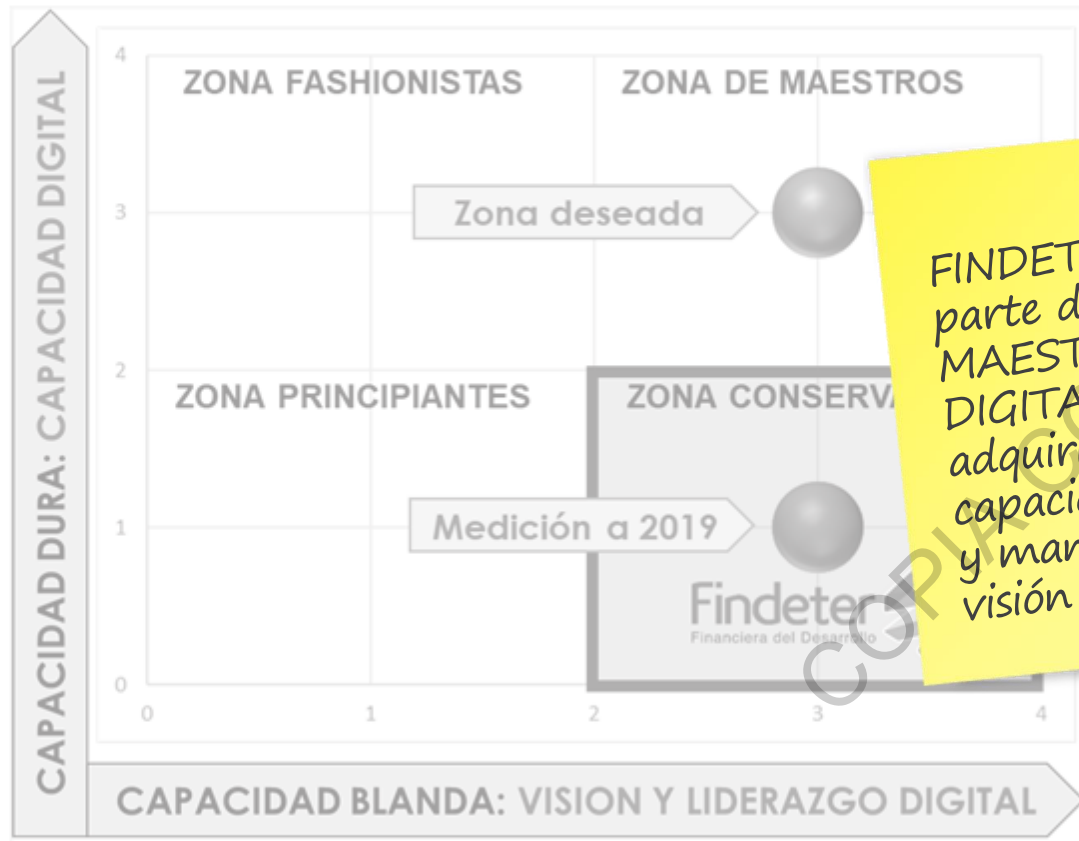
CAPACIDAD DURA: CAPACIDAD DIGITAL

4
3
2
1
0

ZONA FASHIONISTAS
ZONA DE MAESTROS
Zona deseada
ZONA PRINCIPIANTES
ZONA CONSERVA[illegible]
Medición a 2019
Findeter
Financiera del Desarrollo

0 1 2 3 4

CAPACIDAD BLANDA: VISION Y LIDERAZGO DIGITAL

FINDET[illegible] parte d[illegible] MAEST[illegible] DIGITA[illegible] adquir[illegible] capaci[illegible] y ma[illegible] visión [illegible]

COPIA C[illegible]